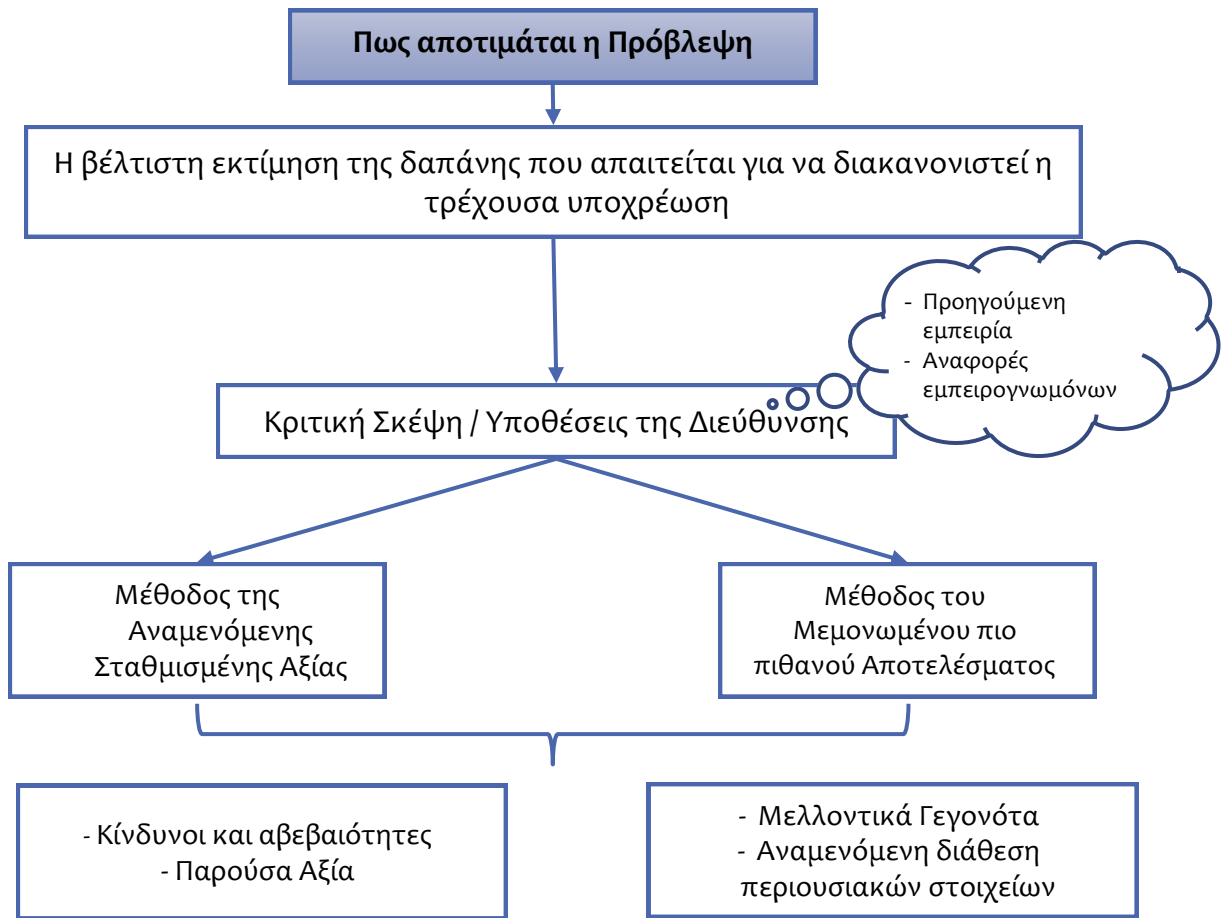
Πως αποτιμάται η Πρόβλεψη

Η βέλτιστη εκτίμηση της δαπάνης που απαιτείται για να διακανονιστεί η τρέχουσα υποχρέωση

- Προηγούμενη εμπειρία
- Αναφορές εμπειρογνωμόνων

Κριτική Σκέψη / Υποθέσεις της Διεύθυνσης

Μέθοδος της Αναμενόμενης Σταθμισμένης Αξίας

Μέθοδος του Μεμονωμένου πιο πιθανού Αποτελέσματος

- Κίνδυνοι και αβεβαιότητες
- Παρούσα Αξία

- Μελλοντικά Γεγονότα
- Αναμενόμενη διάθεση περιουσιακών στοιχείων